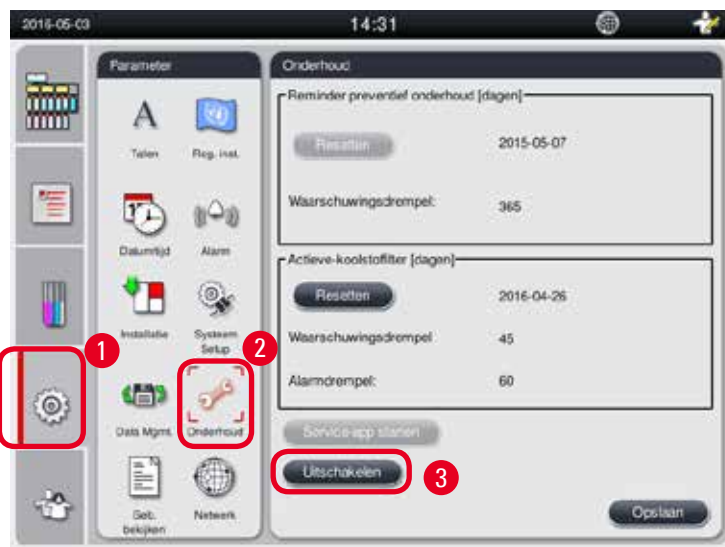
2016-05-03
14:31

Parameter
Talen
Reg. inst.
Datum/tijd
Alarm
Installatie
Systeem Setup
Data Mgmt.
Onderhoud
Geb. bekijken
Network

Onderhoud
Reminder preventief onderhoud [dagen]
Resetten
2015-05-07
Waarschuwingsdrempel:
365

Actieve-koolstoffilter [dagen]
Resetten
2016-04-26
Waarschuwingsdrempel
45
Alarmdrempel:
60

Service-app starten
Uitschakelen
Opslaan

1
2
3